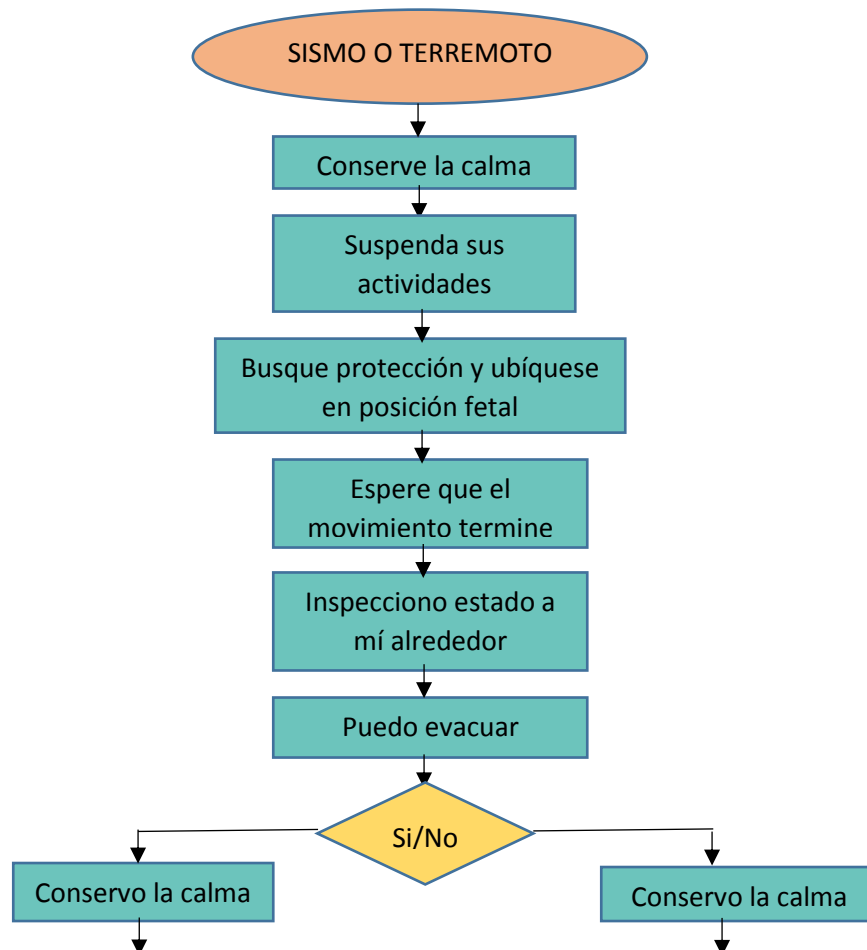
SISMO O TERREMOTO

Conserve la calma

Suspenda sus actividades

Busque protección y ubíquese en posición fetal

Espere que el movimiento termine

Inspecciono estado a mí alrededor

Puedo evacuar

Si/No

Conservo la calma

Conservo la calma